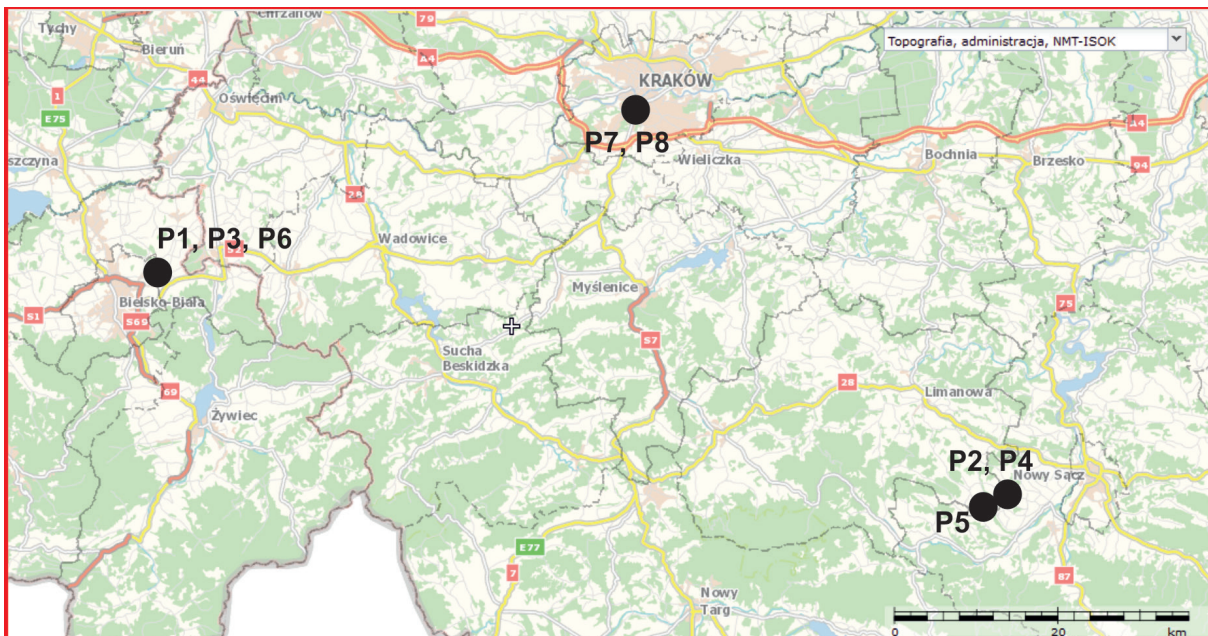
Tychy
Chrzanów
79
Bieruń
44
A4
1
Oświęcim
E75
KRAKÓW
Topografia, administracja, NMT-ISOK
P7, P8
Wieliczka
Bochnia
Brzesko
4
94
szczyna
28
P1, P3, P6
Wadowice
52
Bielsko-Biała
S1
S69
Myślenice
75
S7
Sucha Beskidzka
69
28
Limanowa
Żywiec
P2, P4
Nowy Sącz
P5
E77
7
87
Nowy Targ
0
20
km